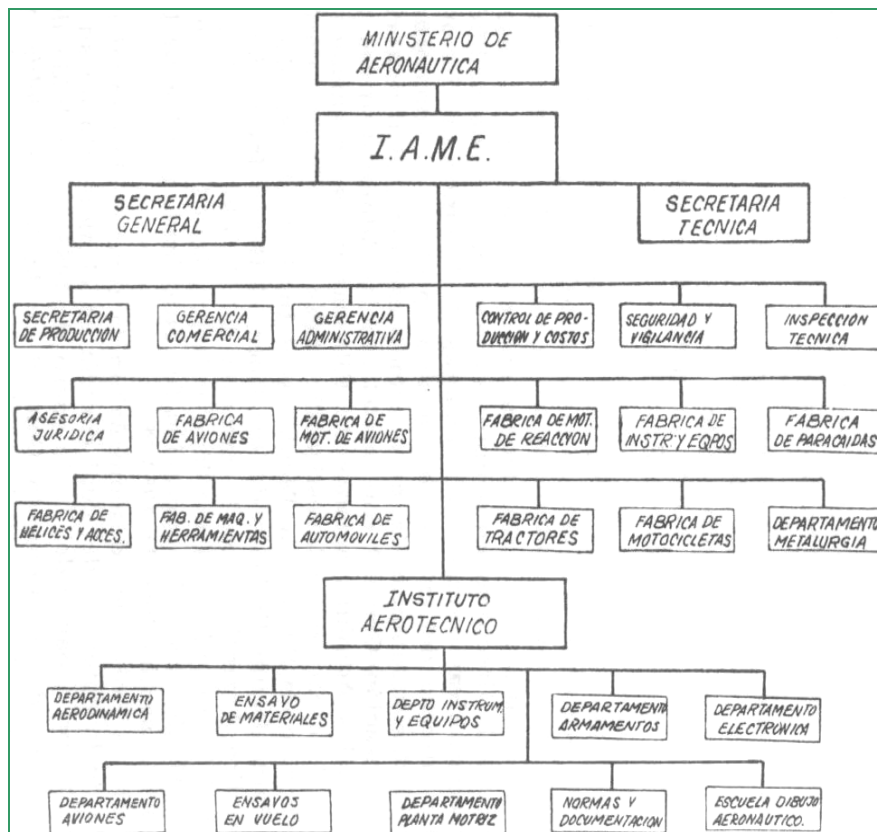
MINISTERIO DE AERONAUTICA

I.A.M.E.

SECRETARIA GENERAL

SECRETARIA TECNICA

SECRETARIA DE PRODUCCION

GERENCIA COMERCIAL

GERENCIA ADMINISTRATIVA

CONTROL DE PRODUCCION Y COSTOS

SEGURIDAD Y VIGILANCIA

INSPECCION TECNICA

ASESORIA JURIDICA

FABRICA DE AVIONES

FABRICA DE MOT. DE AVIONES

FABRICA DE MOT. DE REACCION

FABRICA DE INSTR. Y EQPOS

FABRICA DE PARACAIDAS

FABRICA DE HELICES Y ACCES.

FAB. DE MAQ. Y HERRAMIENTAS

FABRICA DE AUTOMOVILES

FABRICA DE TRACTORES

FABRICA DE MOTOCICLETAS

DEPARTAMENTO METALURGIA

INSTITUTO AEROTECNICO

DEPARTAMENTO AERODINAMICA

ENSAYO DE MATERIALES

DEPTO INSTRUM. Y EQUIPOS

DEPARTAMENTO ARMAMENTOS

DEPARTAMENTO ELECTRONICA

DEPARTAMENTO AVIONES

ENSAYOS EN VUELO

DEPARTAMENTO PLANTA MOTRIZ

NORMAS Y DOCUMENTACION

ESCUELA DIBUJO AERONAUTICO.